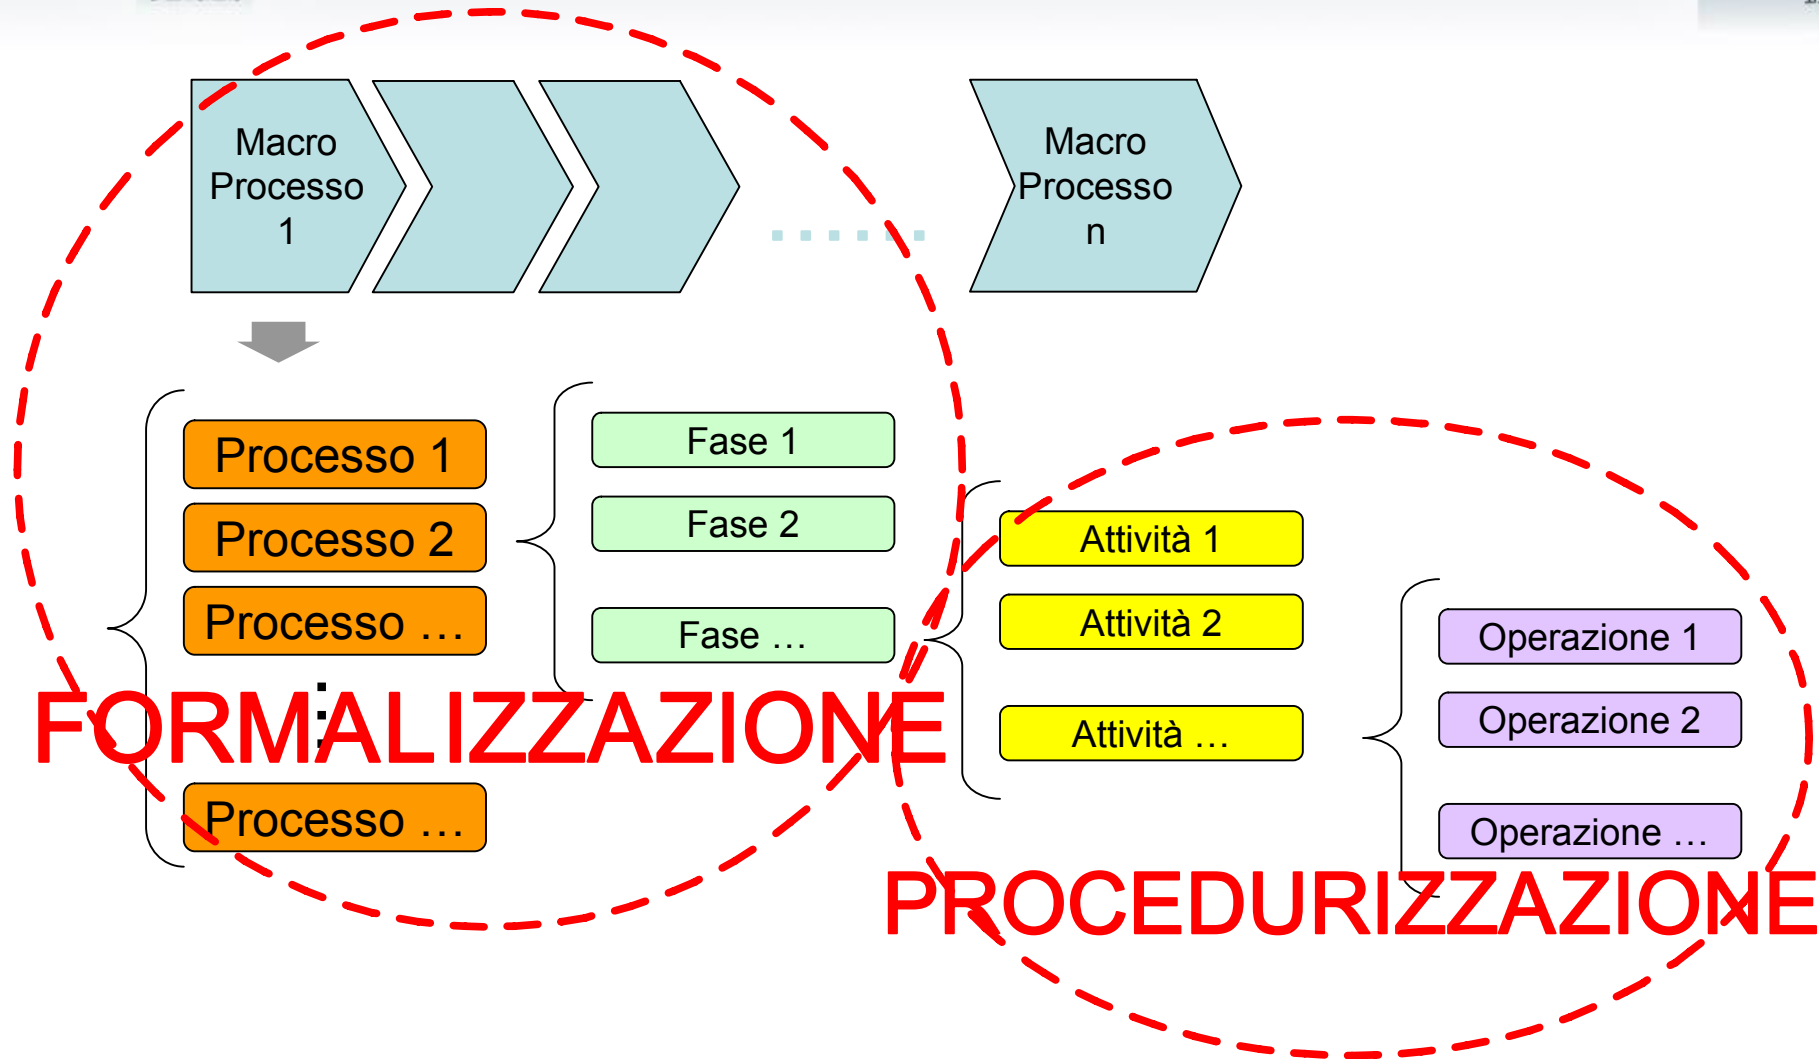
Macro Processo 1

Macro Processo n

Processo 1
Processo 2
Processo …
Processo …

Fase 1
Fase 2
Fase …

Attività 1
Attività 2
Attività …

Operazione 1
Operazione 2
Operazione …

FORMALIZZAZIONE

PROCEDURIZZAZIONE